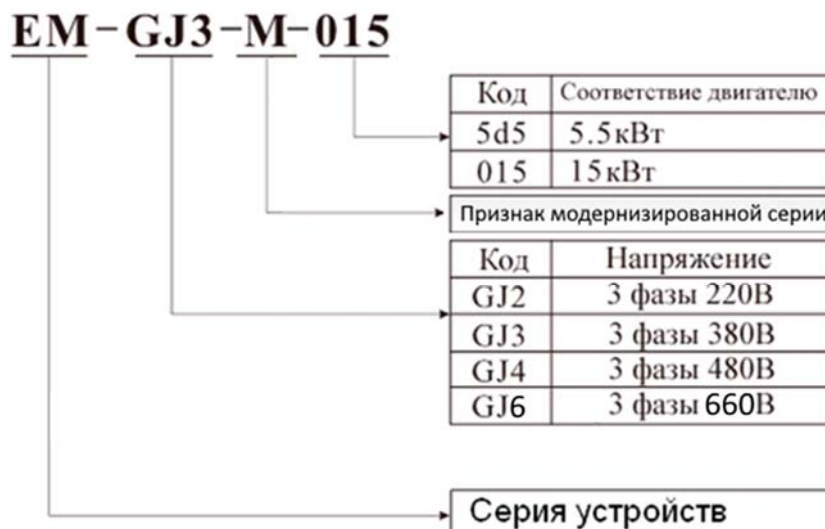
EM-GJ3-M-015

| Код | Соответствие двигателю |
|---|---|
| 5d5 | 5.5кВт |
| 015 | 15кВт |

Признак модернизированной серии

| Код | Напряжение |
|---|---|
| GJ2 | 3 фазы 220В |
| GJ3 | 3 фазы 380В |
| GJ4 | 3 фазы 480В |
| GJ6 | 3 фазы 660В |

Серия устройств